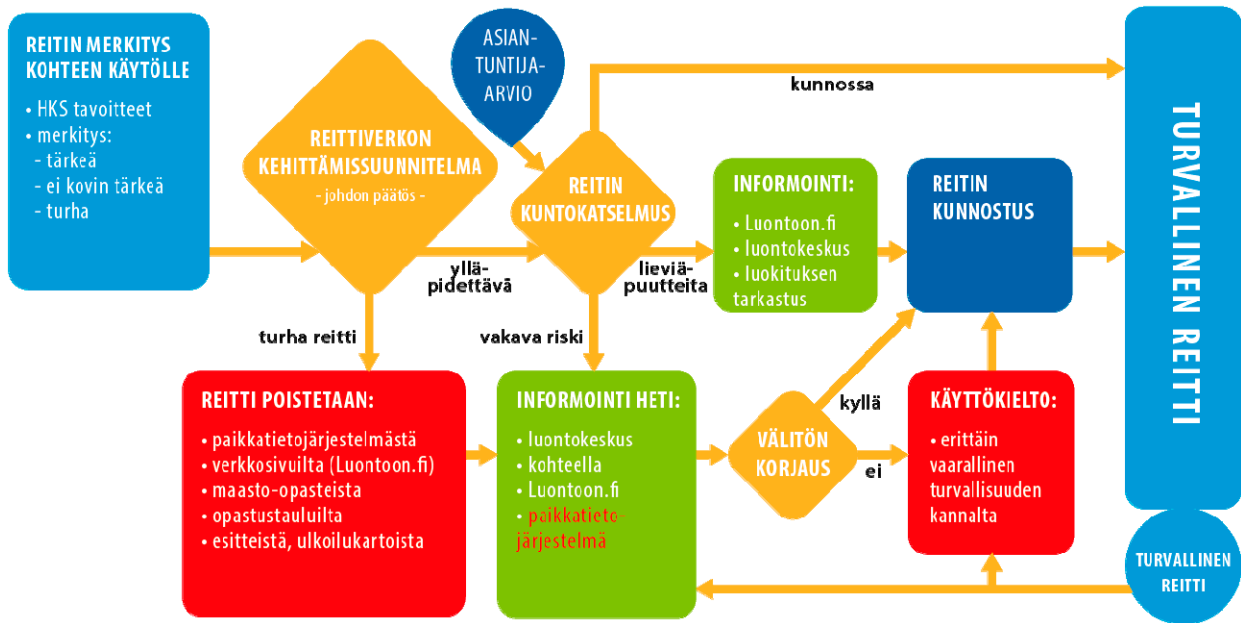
REITIN MERKITYS KOHTEEN KÄYTÖLLE

• HKS tavoitteet
• merkitys:
- tärkeä
- ei kovin tärkeä
- turha

REITTIVERKON KEHITTÄMISSUUNNITELMA
- johdon päätös -

ASIAN-TUNTIJA-ARVIO

REITIN KUNTOKATSELMUS

kunnossa

TURVALLINEN REITTI

ylläpidettävä

lieviä puutteita

INFORMOINTI:
• Luontoon.fi
• luontokeskus
• luokituksen tarkastus

REITIN KUNNOSTUS

turha reitti

vakava riski

REITTI POISTETAAN:
• paikkatietojärjestelmästä
• verkkosivuilta (Luontoon.fi)
• maasto-opasteista
• opastustauluilta
• esitteistä, ulkoilukartoista

INFORMOINTI HETI:
• luontokeskus
• kohteella
• Luontoon.fi
• paikkatietojärjestelmä

VÄLITÖN KORJAUS

kyllä

ei

KÄYTTÖKIELTO:
• erittäin vaarallinen turvallisuuden kannalta

TURVALLINEN REITTI